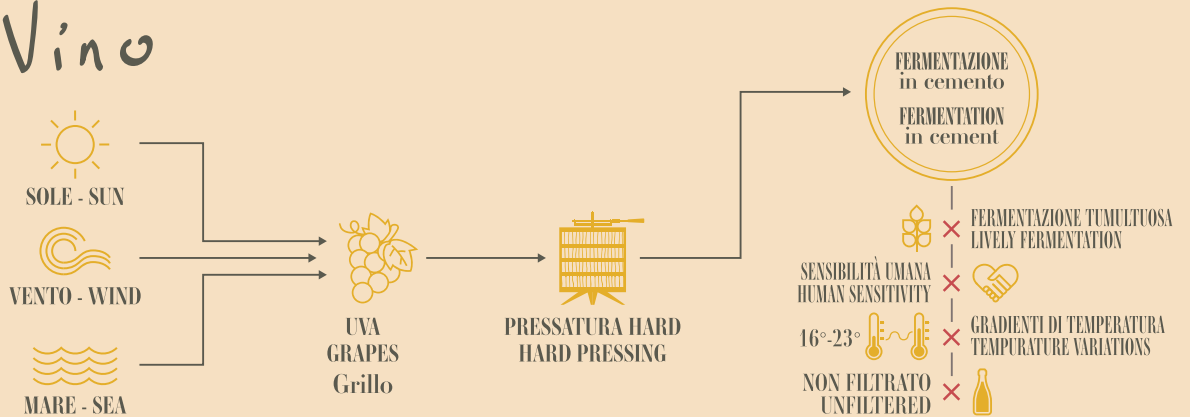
Vino

SOLE - SUN

VENTO - WIND

MARE - SEA

UVA
GRAPES
Grillo

PRESSATURA HARD
HARD PRESSING

FERMENTAZIONE
in cemento
FERMENTATION
in cement

FERMENTAZIONE TUMULTUOSA
LIVELY FERMENTATION

SENSIBILITÀ UMANA
HUMAN SENSITIVITY

16°-23°

GRADIENTI DI TEMPERATURA
TEMPURATURE VARIATIONS

NON FILTRATO
UNFILTERED